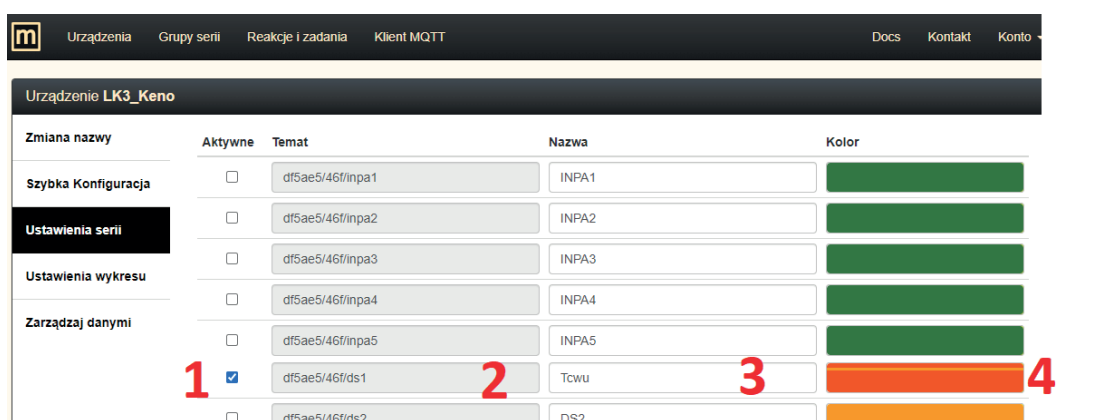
m Urządzenia Grupy serii Reakcje i zadania Klient MQTT Docs Kontakt Konto

Urządzenie LK3_Keno

Zmiana nazwy

Szybka Konfiguracja

Ustawienia serii

Ustawienia wykresu

Zarządzaj danymi

| Aktywne | Temat | Nazwa | Kolor |
|---|---|---|---|
| ☐ | df5ae5/46f/inpa1 | INPA1 | |
| ☐ | df5ae5/46f/inpa2 | INPA2 | |
| ☐ | df5ae5/46f/inpa3 | INPA3 | |
| ☐ | df5ae5/46f/inpa4 | INPA4 | |
| ☐ | df5ae5/46f/inpa5 | INPA5 | |
| ☑ | df5ae5/46f/ds1 | Tcwu | |
| ☐ | df5ae5/46f/ds2 | DS2 | |

1 2 3 4